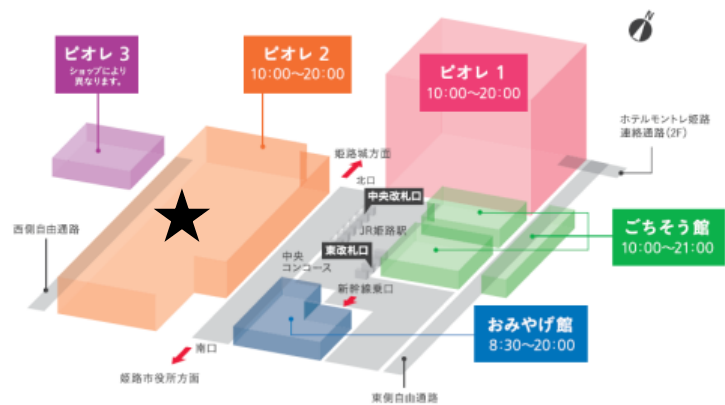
N

ピオレ 3
ショップにより異なります。

ピオレ 2
10:00~20:00

ピオレ 1
10:00~20:00

ホテルモントレ姫路連絡通路（2F）

姫路城方面

北口

中央改札口

JR姫路駅

東改札口

中央コンコース

新幹線東口

西側自由通路

ごちそう館
10:00~21:00

おみやげ館
8:30~20:00

南口

姫路市役所方面

東側自由通路